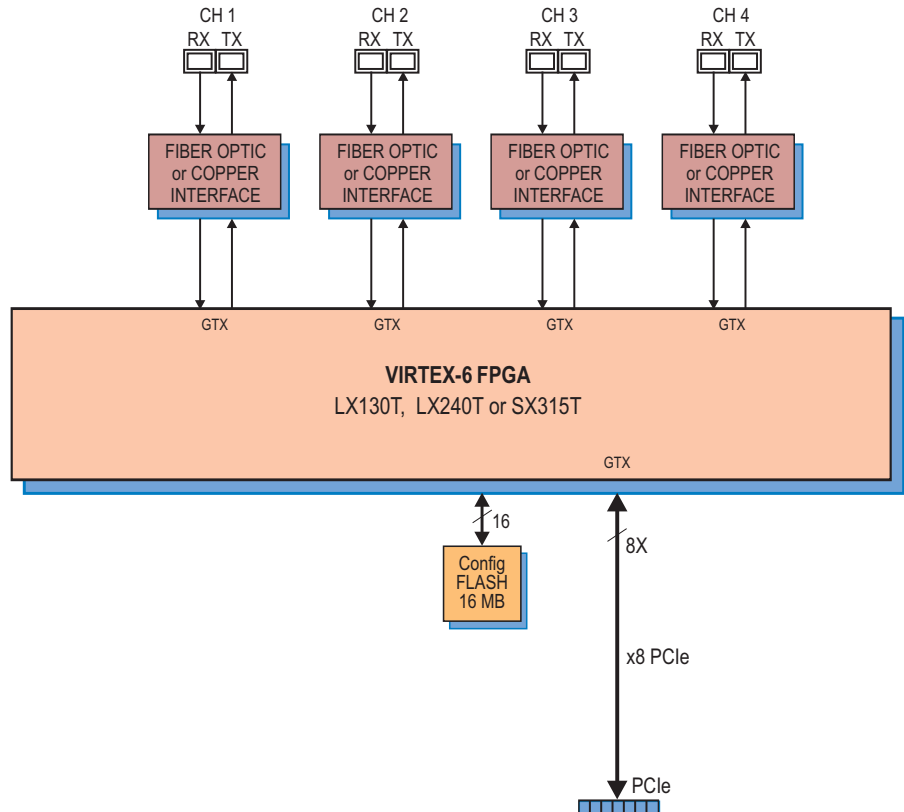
CH 1
RX TX

CH 2
RX TX

CH 3
RX TX

CH 4
RX TX

FIBER OPTIC or COPPER INTERFACE

FIBER OPTIC or COPPER INTERFACE

FIBER OPTIC or COPPER INTERFACE

FIBER OPTIC or COPPER INTERFACE

GTX GTX GTX GTX

VIRTEX-6 FPGA
LX130T, LX240T or SX315T

GTX

16

Config FLASH 16 MB

8X

x8 PCIe

PCIe